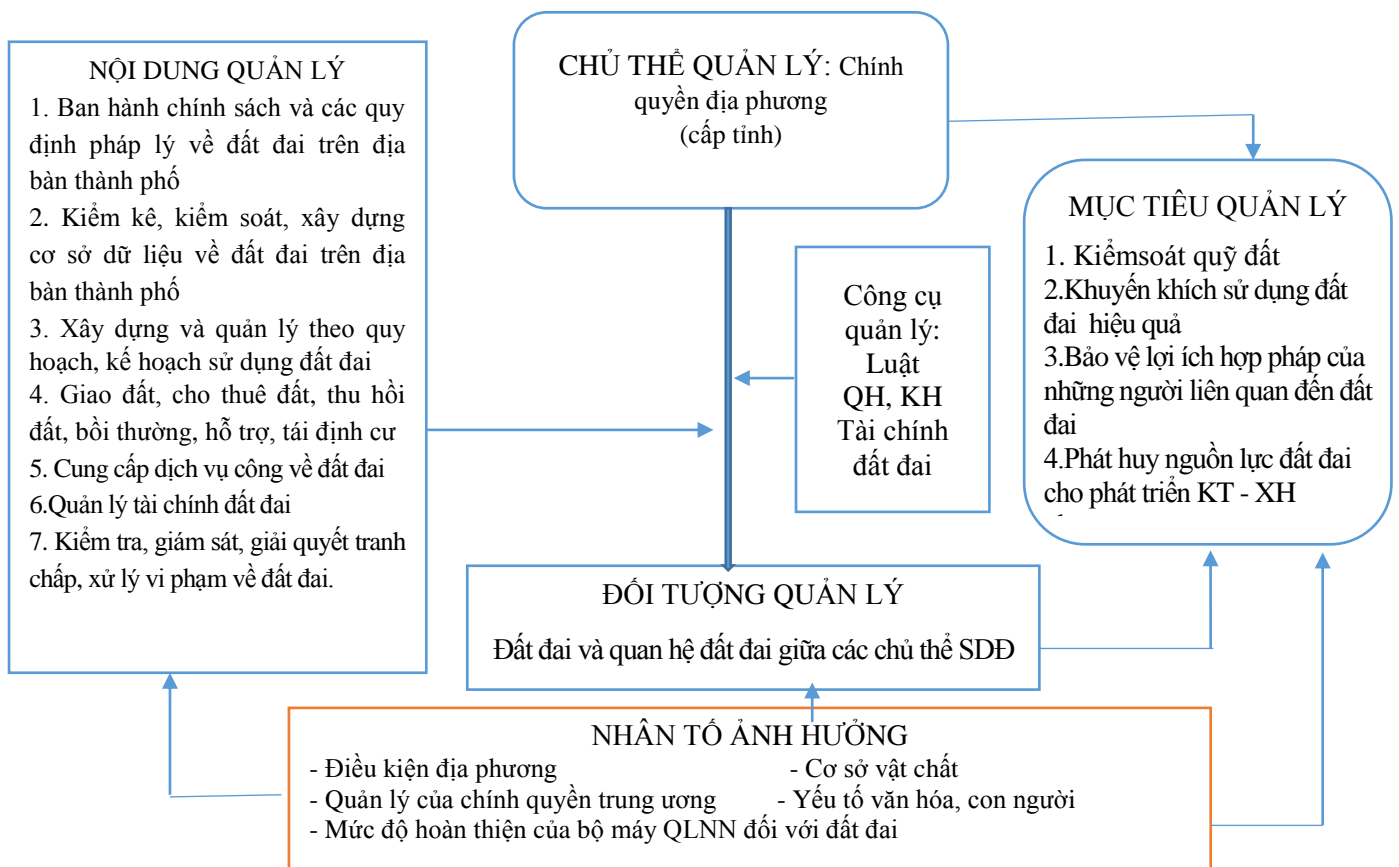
CHỦ THỂ QUẢN LÝ: Chính quyền địa phương (cấp tỉnh)

NỘI DUNG QUẢN LÝ
1. Ban hành chính sách và các quy định pháp lý về đất đai trên địa bàn thành phố
2. Kiểm kê, kiểm soát, xây dựng cơ sở dữ liệu về đất đai trên địa bàn thành phố
3. Xây dựng và quản lý theo quy hoạch, kế hoạch sử dụng đất đai
4. Giao đất, cho thuê đất, thu hồi đất, bồi thường, hỗ trợ, tái định cư
5. Cung cấp dịch vụ công về đất đai
6.Quản lý tài chính đất đai
7. Kiểm tra, giám sát, giải quyết tranh chấp, xử lý vi phạm về đất đai.

Công cụ quản lý:
Luật
QH, KH
Tài chính đất đai

MỤC TIÊU QUẢN LÝ
1. Kiểmsoát quỹ đất
2.Khuyến khích sử dụng đất đai hiệu quả
3.Bảo vệ lợi ích hợp pháp của những người liên quan đến đất đai
4.Phát huy nguồn lực đất đai cho phát triển KT - XH

ĐỐI TƯỢNG QUẢN LÝ
Đất đai và quan hệ đất đai giữa các chủ thể SDĐ

NHÂN TỐ ẢNH HƯỞNG
- Điều kiện địa phương
- Cơ sở vật chất
- Quản lý của chính quyền trung ương
- Yếu tố văn hóa, con người
- Mức độ hoàn thiện của bộ máy QLNN đối với đất đai